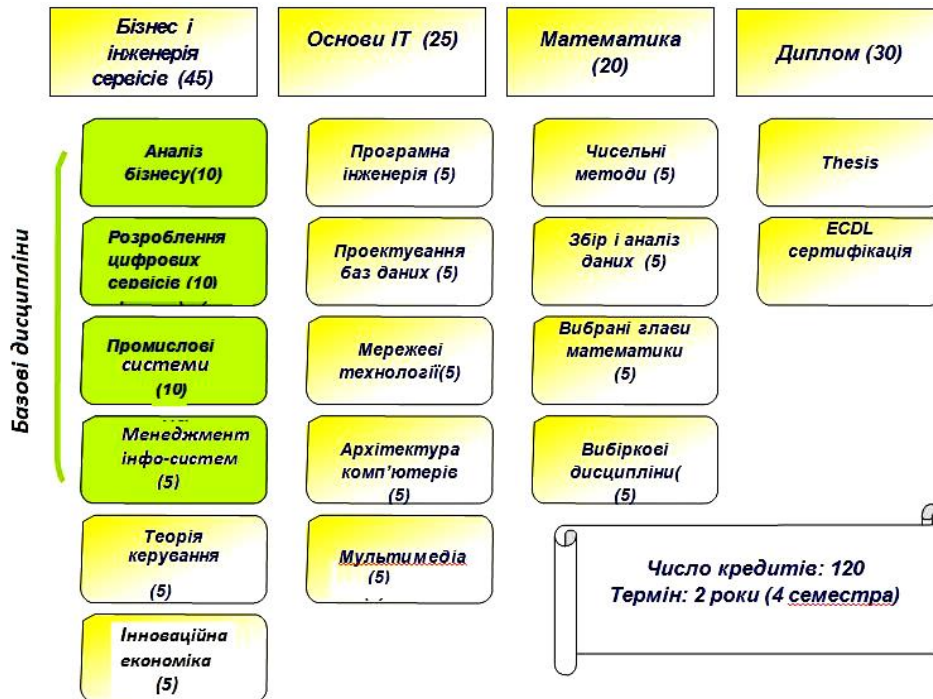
Бізнес і інженерія сервісів (45)

Основи ІТ (25)

Математика (20)

Диплом (30)

Базові дисципліни

Аналіз бізнесу(10)

Розроблення цифрових сервісів (10)

Промислові системи (10)

Менеджмент інфо-систем (5)

Теорія керування (5)

Інноваційна економіка (5)

Програмна інженерія (5)

Проектування баз даних (5)

Мережеві технології(5)

Архітектура комп'ютерів (5)

Мультимедіа (5)

Чисельні методи (5)

Збір і аналіз даних (5)

Вибрані глави математики (5)

Вибіркові дисципліни( (5)

Thesis

ECDL сертифікація

Число кредитів: 120
Термін: 2 роки (4 семестра)